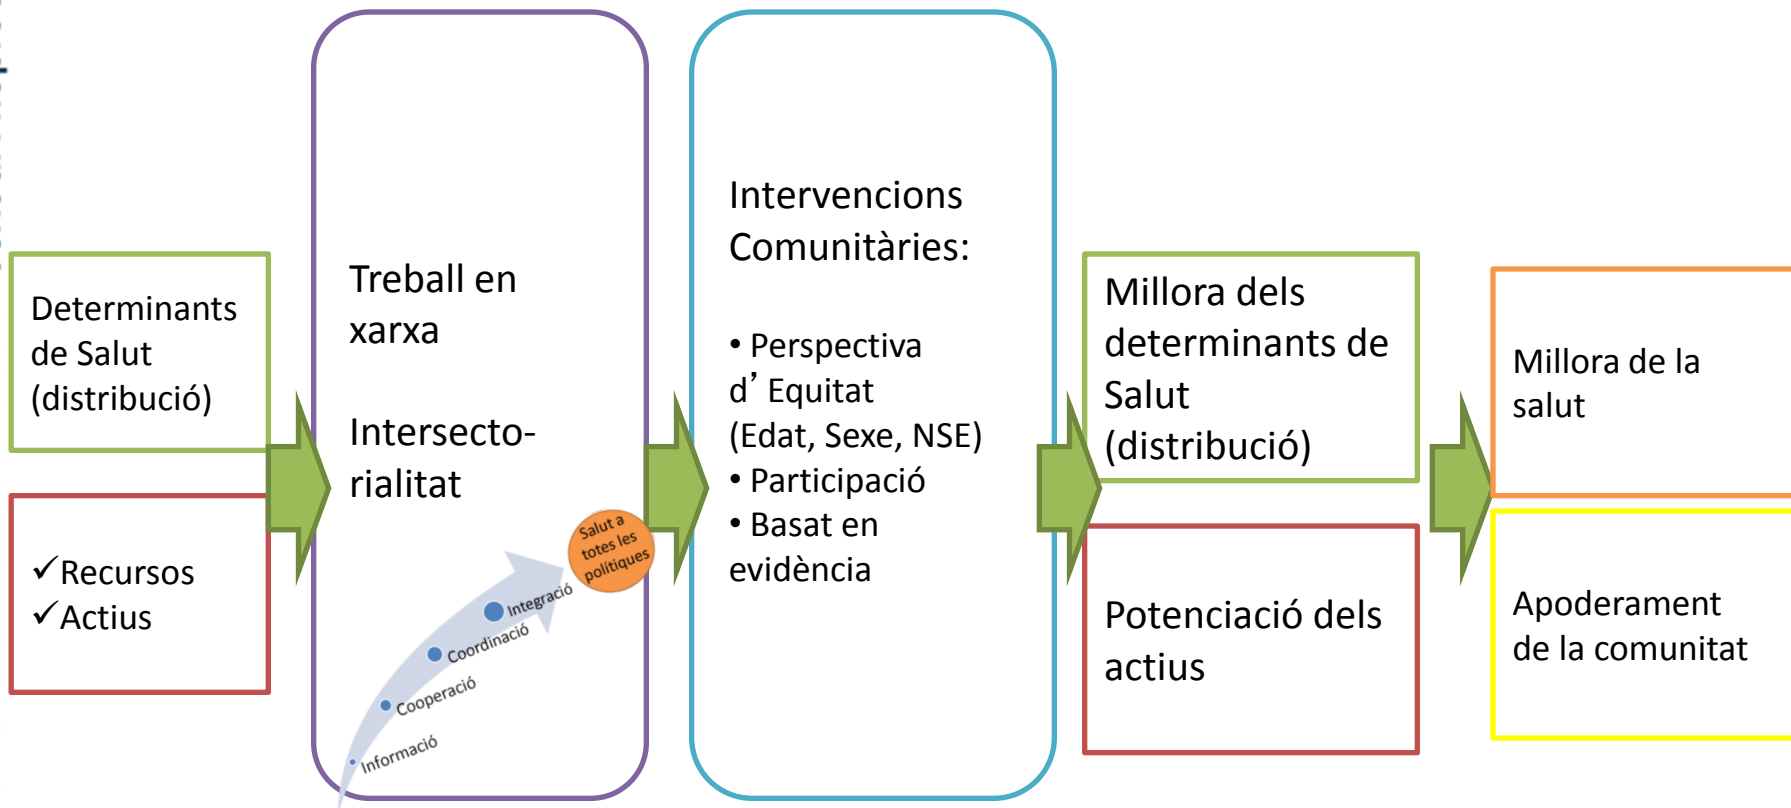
Determinants de Salut (distribució)

✓Recursos
✓Actius

Treball en xarxa

Intersectorialitat

Informació
Cooperació
Coordinació
Integració
Salut a totes les polítiques

Intervencions Comunitàries:

• Perspectiva d’Equitat (Edat, Sexe, NSE)
• Participació
• Basat en evidència

Millora dels determinants de Salut (distribució)

Potenciació dels actius

Millora de la salut

Apoderament de la comunitat